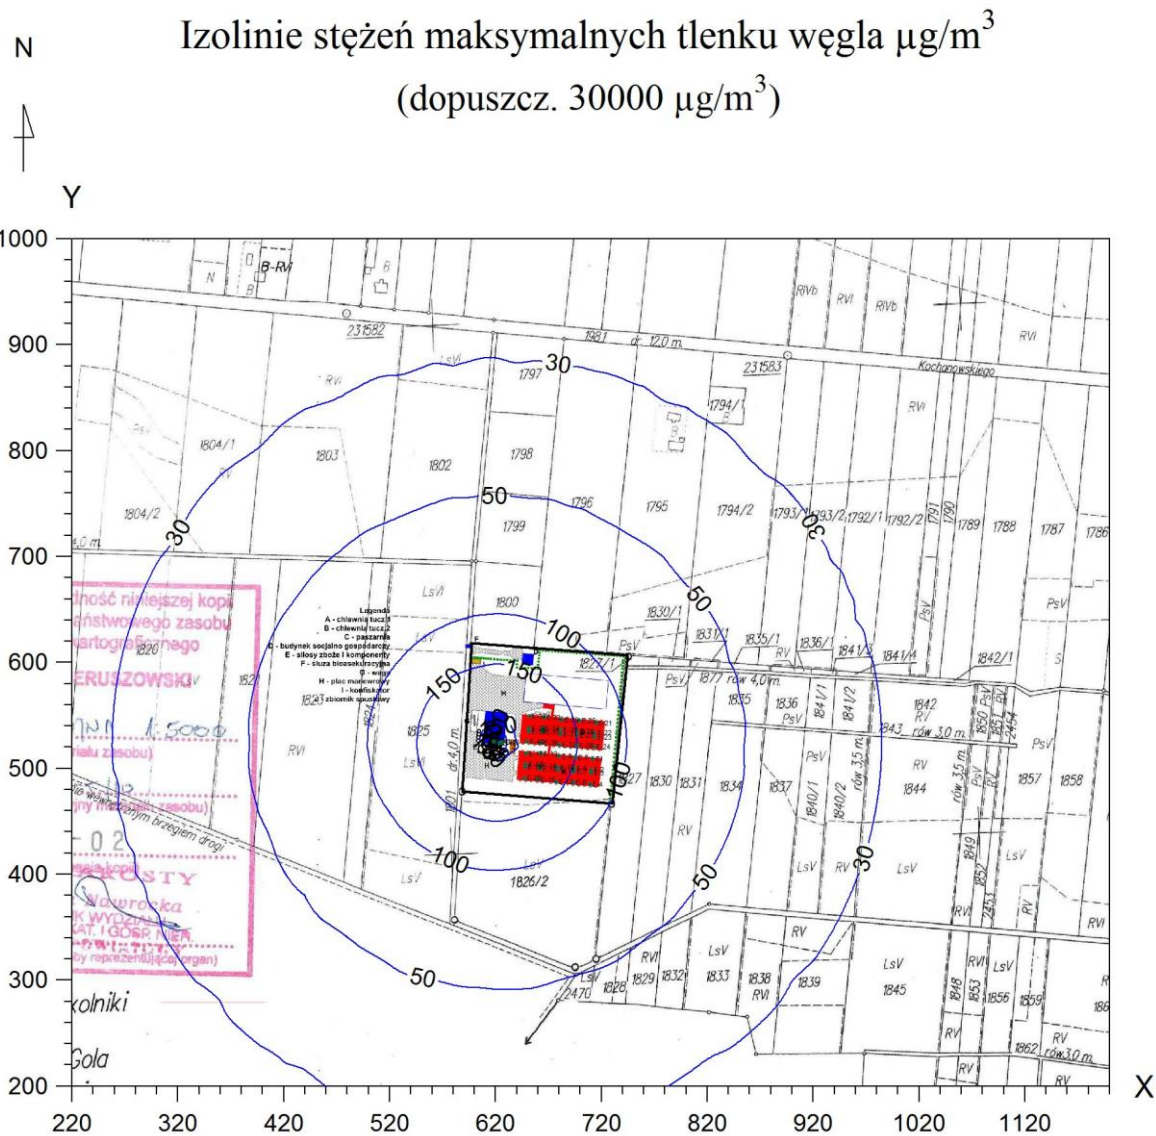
Izolinie stężeń maksymalnych tlenku węgla μg/m$^3$
(dopuszcz. 30000 μg/m$^3$)

N

Y

X

1000
900
800
700
600
500
400
300
200

220 320 420 520 620 720 820 920 1020 1120

30
30
30
30
50
50
50
50
100
100
100
100
150
150

Legenda
A - chlewnia tucz 1
B - chlewnia tucz 2
C - paszarnia
D - budynek socjalno gospodarczy
E - silosy zboże i komponenty
F - śluza bioasekuracyjna
G - wagi
H - plac manewrowy
I - konfiskator
J - zbiornik spustowy

B-RVI
N
B
231582
1981
dr. 12,0 m.
231583
Kochanowskiego
RVIb
RVI
RVIb
RVI
1797
1794/1
RVI
RVI
PsV
1804/1
1803
1802
1798
1804/2
1796
1795
1794/2
1793/1
1793/2
1792/1
1792/2
1791
1790
1789
1788
1787
1786
1799
4,0 m.
LsVI
1800
1830/1
PsV
1831/1
1835/1
1836/1
1841/3
1841/4
1842/1
PsV
1826
1827/1
PsV
1877
rów 4,0 m.
1835
1836
1841/1
1841/2
1842
RVI
1823
1824
1825
RVI
LsVI
PsV
1843
rów 3,0 m.
PsV
dr. 4,0 m.
1827
1830
1831
1834
1837
1840/1
1840/2
rów 3,5 m.
PsV
RV
1844
rów 3,5 m.
1857
1858
1801
RV
LsV
1826/2
LsV
RV
LsV
1849
LsV
RVI
RV
RVI
RVI
LsV
1829
1832
1833
1838
RVI
1839
LsV
1845
1848
1853
1855
1856
1859
2470
RV
1862
rów 3,0 m.
RV
RV

dność niniejszej kopii
państwowego zasobu
kartograficznego
ERUSZOWSKI
1:5000
riału zasobu)
ny materiału zasobu)
-02
brzegiem drogi
OSTY
Nawrocka
K WYDZIAŁU
KAT. I GOSP. NIER
by reprezentującej organ)
kolniki
Gola